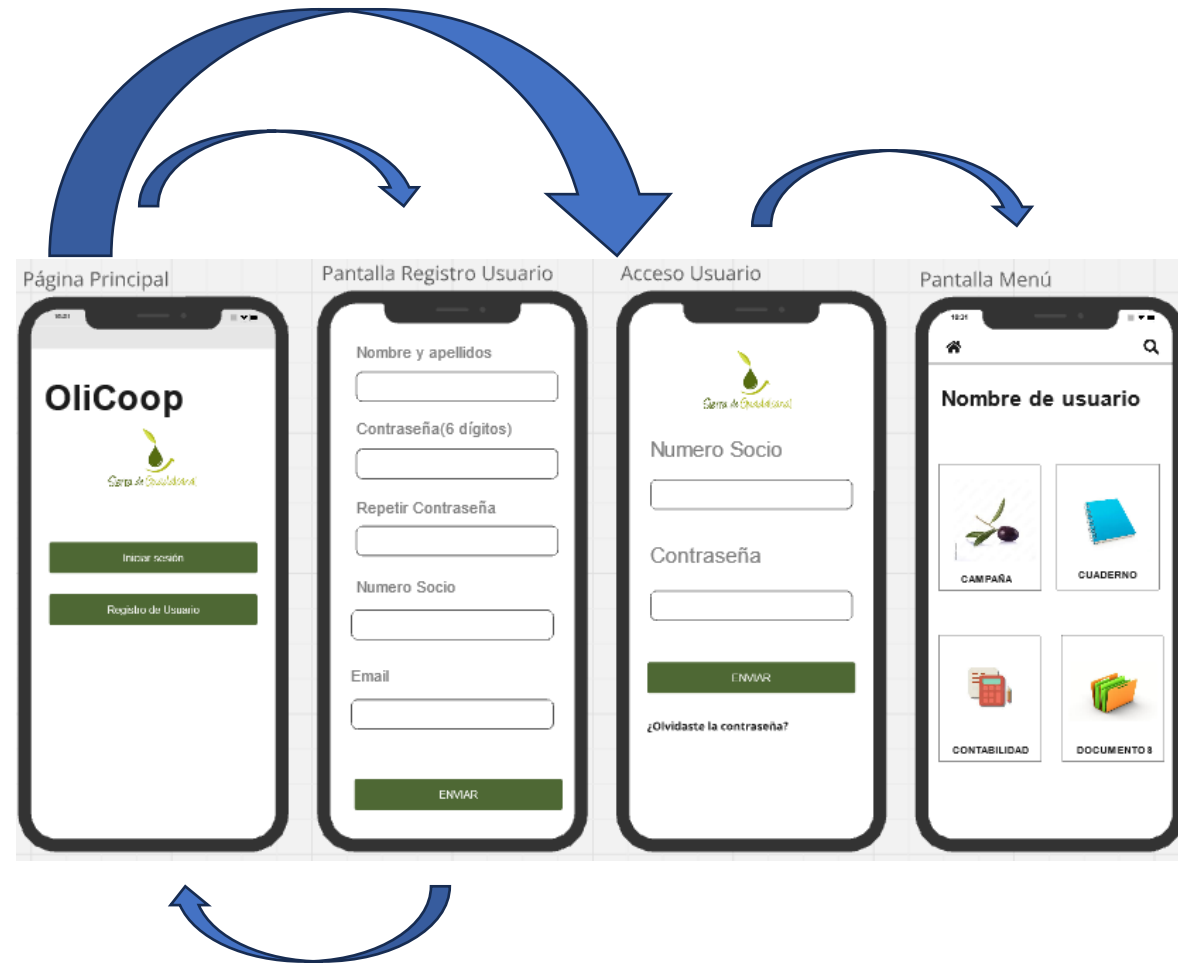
Página Principal

OliCoop

Sierra de Guadalcanal

Iniciar sesión

Registro de Usuario

Pantalla Registro Usuario

Nombre y apellidos

Contraseña(6 dígitos)

Repetir Contraseña

Numero Socio

Email

ENVIAR

Acceso Usuario

Sierra de Guadalcanal

Numero Socio

Contraseña

ENVIAR

¿Olvidaste la contraseña?

Pantalla Menú

Nombre de usuario

CAMPAÑA

CUADERNO

CONTABILIDAD

DOCUMENTOS